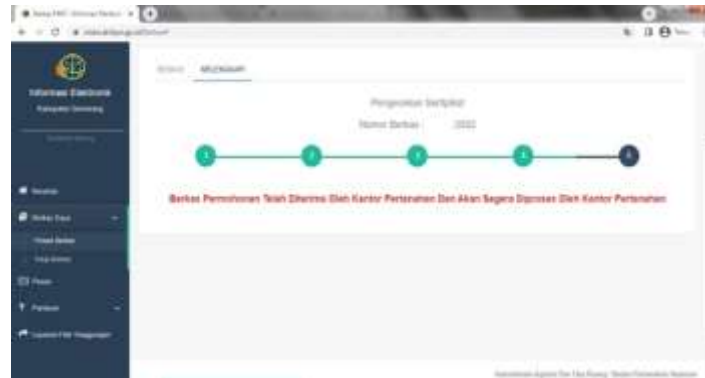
Informasi Elektronik
Kabupaten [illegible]

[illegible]

Beranda
Berkas Saya
Tracer Berkas
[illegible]
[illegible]
Panduan
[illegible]

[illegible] LENGKAPI

Pengecekan Sertipikat
Nomor Berkas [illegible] 2022

1 2 3 4 5

Berkas Permohonan Telah Diterima Oleh Kantor Pertanahan Dan Akan Segera Diproses Oleh Kantor Pertanahan

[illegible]